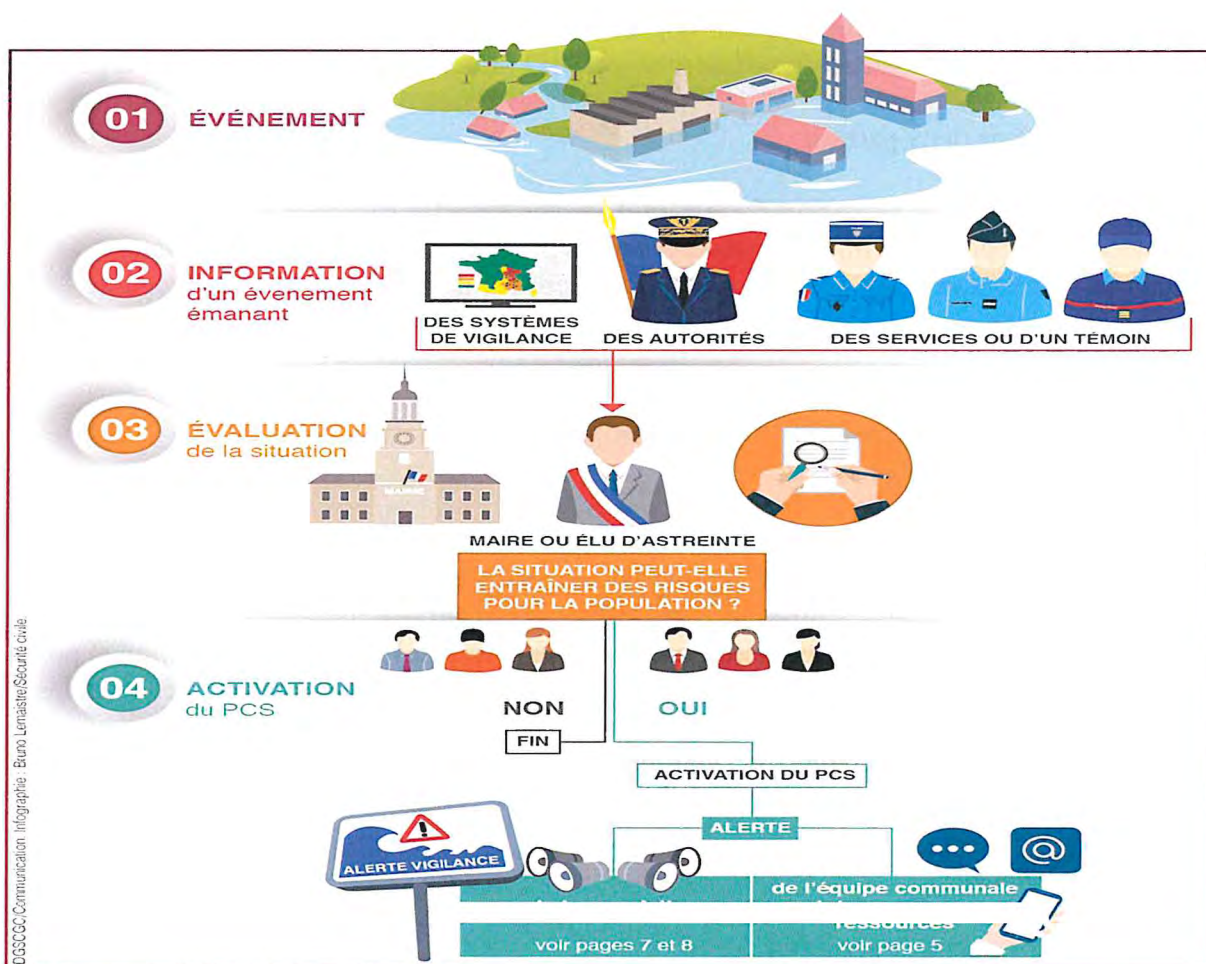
01 ÉVÉNEMENT

02 INFORMATION d'un évenement émanant

DES SYSTÈMES DE VIGILANCE

DES AUTORITÉS

DES SERVICES OU D'UN TÉMOIN

03 ÉVALUATION de la situation

MAIRIE

MAIRE OU ÉLU D'ASTREINTE

LA SITUATION PEUT-ELLE ENTRAÎNER DES RISQUES POUR LA POPULATION ?

04 ACTIVATION du PCS

NON

OUI

FIN

ACTIVATION DU PCS

ALERTE

ALERTE VIGILANCE

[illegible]

de l'équipe communale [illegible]

ressources

voir pages 7 et 8

voir page 5

DGSCGC/Communication. Infographie : Bruno Lemaistre/Sécurité civile